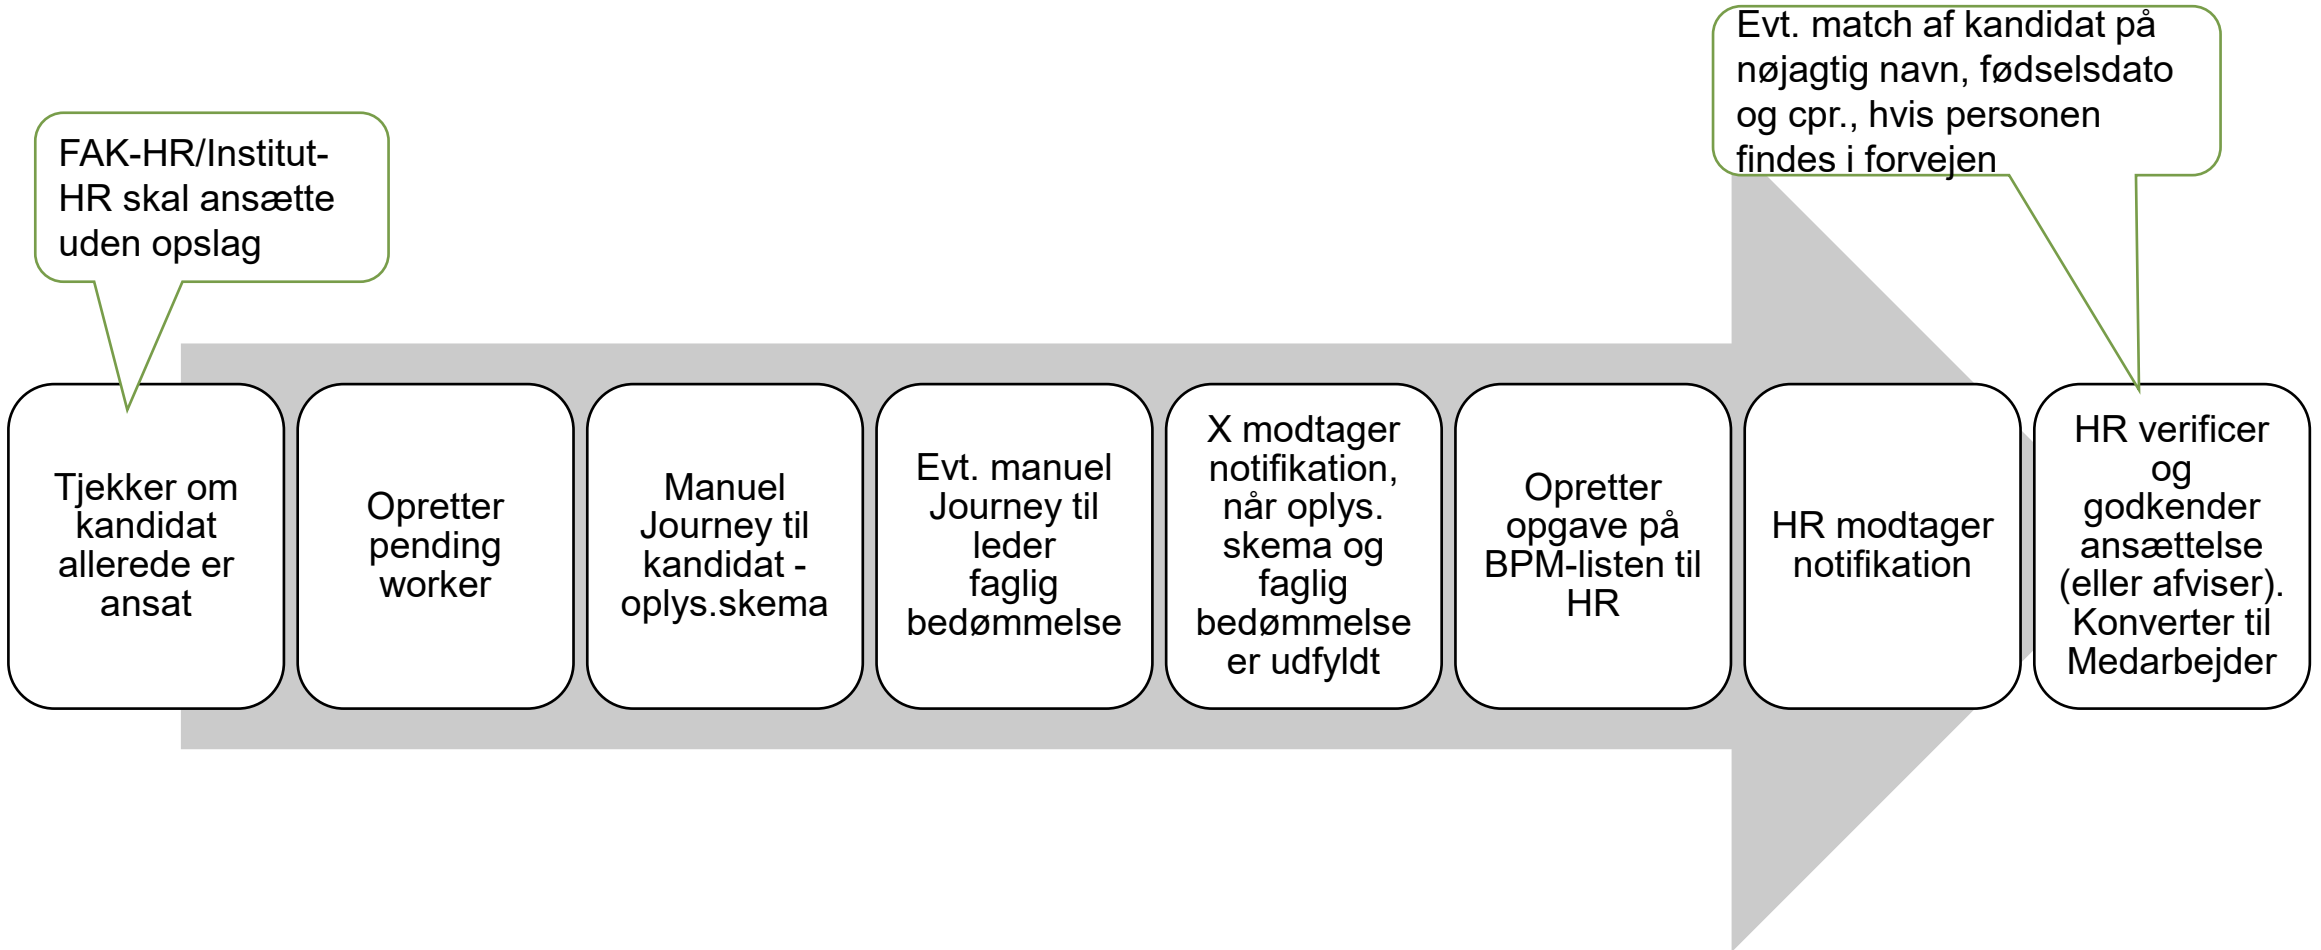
FAK-HR/Institut-HR skal ansætte uden opslag

Evt. match af kandidat på nøjagtig navn, fødselsdato og cpr., hvis personen findes i forvejen

Tjekker om kandidat allerede er ansat

Opretter pending worker

Manuel Journey til kandidat - oplys.skema

Evt. manuel Journey til leder faglig bedømmelse

X modtager notifikation, når oplys. skema og faglig bedømmelse er udfyldt

Opretter opgave på BPM-listen til HR

HR modtager notifikation

HR verificer og godkender ansættelse (eller afviser). Konverter til Medarbejder